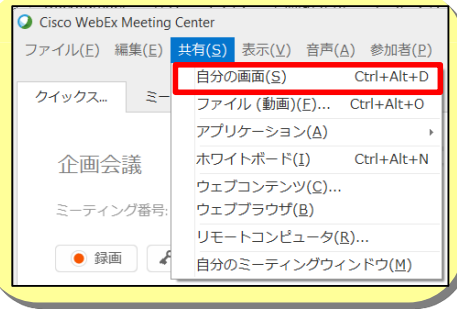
Cisco WebEx Meeting Center

ファイル(F) 編集(E) 共有(S) 表示(V) 音声(A) 参加者(P)

クイックス... ミー

企画会議

ミーティング番号:

録画

自分の画面(S) Ctrl+Alt+D
ファイル (動画)(F)... Ctrl+Alt+O
アプリケーション(A)
ホワイトボード(I) Ctrl+Alt+N
ウェブコンテンツ(C)...
ウェブブラウザ(B)
リモートコンピュータ(R)...
自分のミーティングウィンドウ(M)